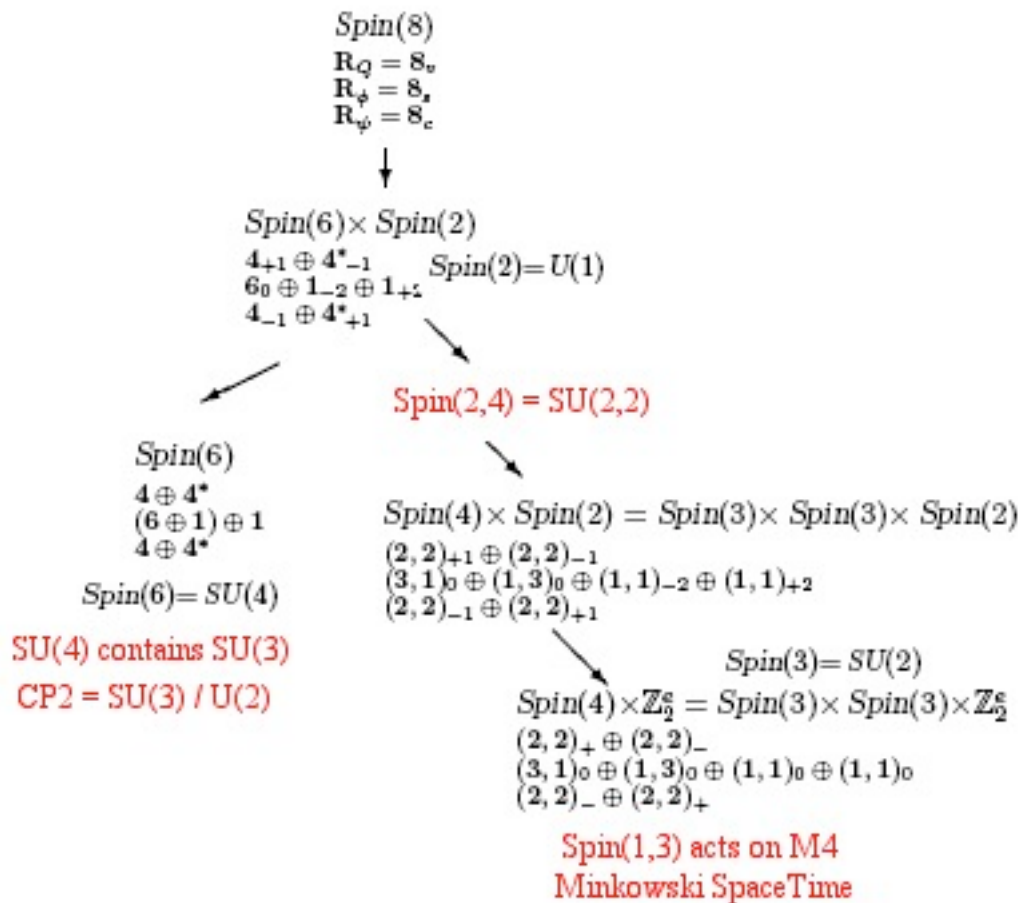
$Spin(8)$
$\mathbf{R}_Q = \mathbf{8}_v$
$\mathbf{R}_\phi = \mathbf{8}_s$
$\mathbf{R}_\psi = \mathbf{8}_c$

$Spin(6) \times Spin(2)$
$\mathbf{4}_{+1} \oplus \mathbf{4^*}_{-1}$
$\mathbf{6}_0 \oplus \mathbf{1}_{-2} \oplus \mathbf{1}_{+2}$
$\mathbf{4}_{-1} \oplus \mathbf{4^*}_{+1}$
$Spin(2) = U(1)$

Spin(2,4) = SU(2,2)

$Spin(6)$
$\mathbf{4} \oplus \mathbf{4^*}$
$(\mathbf{6} \oplus \mathbf{1}) \oplus \mathbf{1}$
$\mathbf{4} \oplus \mathbf{4^*}$

$Spin(6) = SU(4)$

SU(4) contains SU(3)
CP2 = SU(3) / U(2)

$Spin(4) \times Spin(2) = Spin(3) \times Spin(3) \times Spin(2)$
$(\mathbf{2},\mathbf{2})_{+1} \oplus (\mathbf{2},\mathbf{2})_{-1}$
$(\mathbf{3},\mathbf{1})_0 \oplus (\mathbf{1},\mathbf{3})_0 \oplus (\mathbf{1},\mathbf{1})_{-2} \oplus (\mathbf{1},\mathbf{1})_{+2}$
$(\mathbf{2},\mathbf{2})_{-1} \oplus (\mathbf{2},\mathbf{2})_{+1}$

$Spin(3) = SU(2)$
$Spin(4) \times \mathbb{Z}_2^s = Spin(3) \times Spin(3) \times \mathbb{Z}_2^s$
$(\mathbf{2},\mathbf{2})_+ \oplus (\mathbf{2},\mathbf{2})_-$
$(\mathbf{3},\mathbf{1})_0 \oplus (\mathbf{1},\mathbf{3})_0 \oplus (\mathbf{1},\mathbf{1})_0 \oplus (\mathbf{1},\mathbf{1})_0$
$(\mathbf{2},\mathbf{2})_- \oplus (\mathbf{2},\mathbf{2})_+$

Spin(1,3) acts on M4
Minkowski SpaceTime